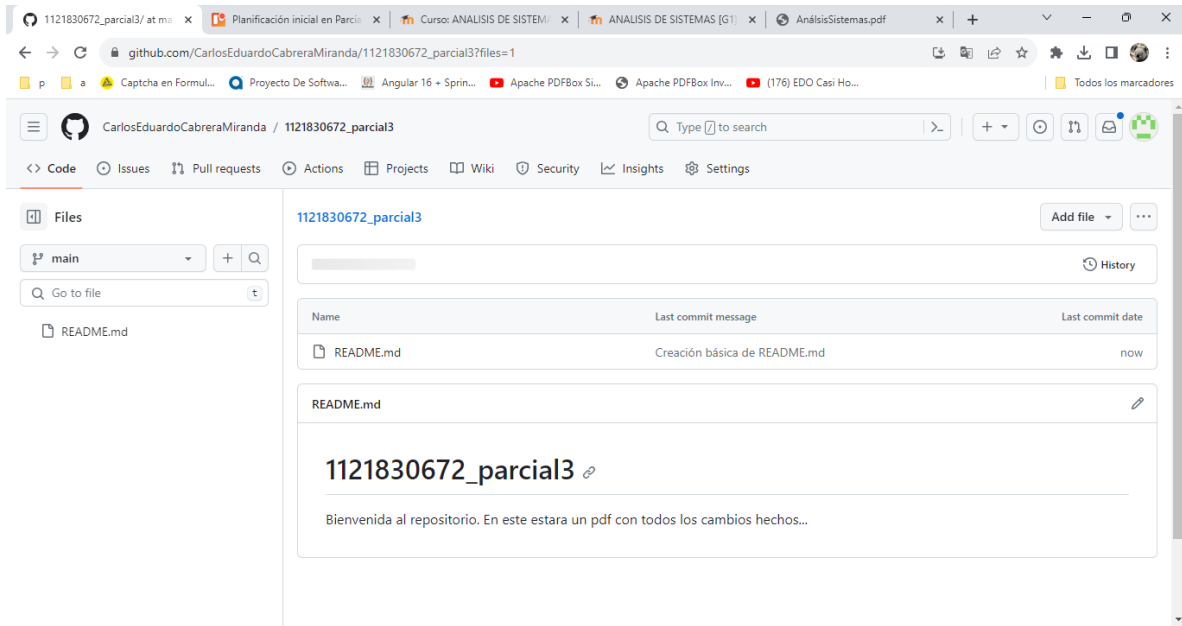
1121830672_parcial3/ at ma ×
Planificación inicial en Parcia ×
Curso: ANALISIS DE SISTEMA ×
ANALISIS DE SISTEMAS [G1] ×
AnálsisSistemas.pdf ×
+

github.com/CarlosEduardoCabreraMiranda/1121830672_parcial3?files=1

p
a
Captcha en Formul...
Proyecto De Softwa...
Angular 16 + Sprin...
Apache PDFBox Si...
Apache PDFBox Inv...
(176) EDO Casi Ho...
Todos los marcadores

CarlosEduardoCabreraMiranda / 1121830672_parcial3

Type / to search

Code
Issues
Pull requests
Actions
Projects
Wiki
Security
Insights
Settings

Files

main

Go to file
t

README.md

1121830672_parcial3

Add file

History

| Name | Last commit message | Last commit date |
|---|---|---|
| README.md | Creación básica de README.md | now |

README.md

1121830672_parcial3

Bienvenida al repositorio. En este estara un pdf con todos los cambios hechos...